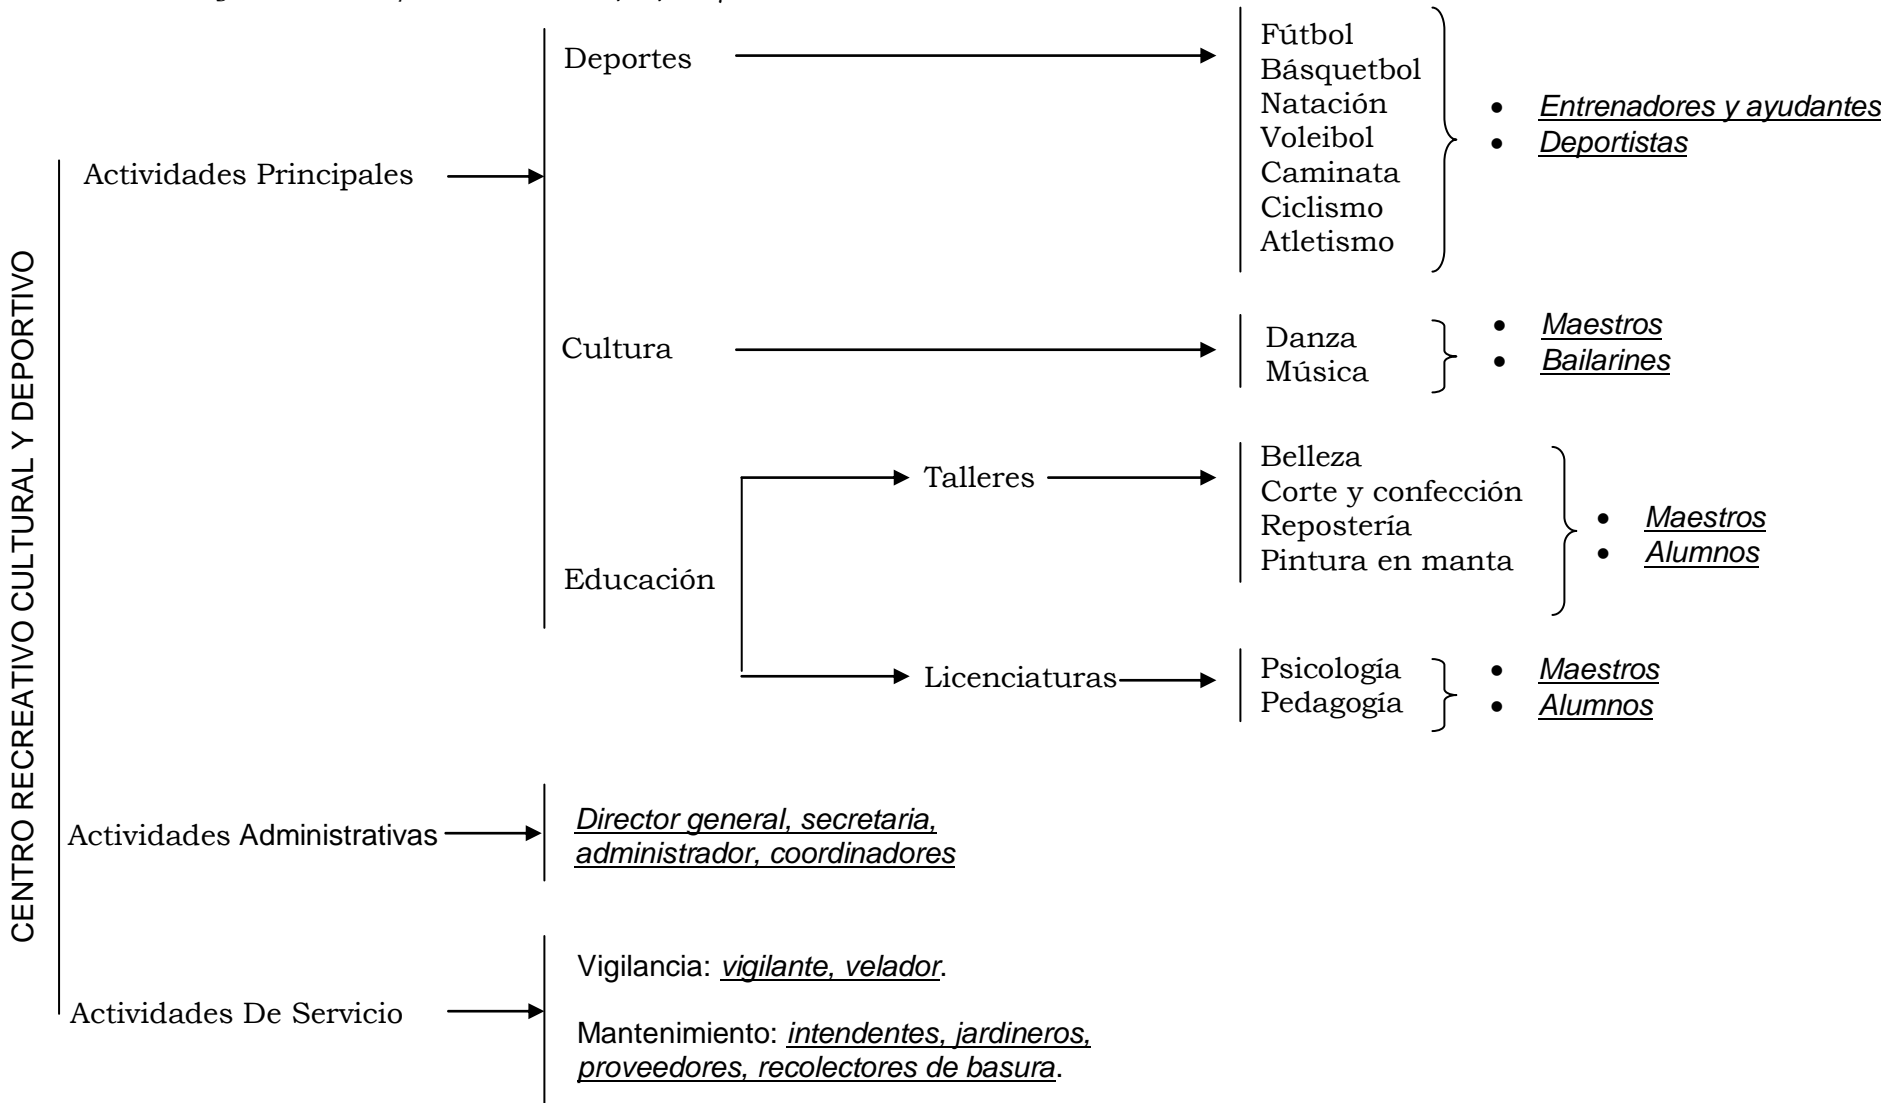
CENTRO RECREATIVO CULTURAL Y DEPORTIVO

Actividades Principales

Deportes

Fútbol
Básquetbol
Natación
Voleibol
Caminata
Ciclismo
Atletismo

- Entrenadores y ayudantes
- Deportistas

Cultura

Danza
Música

- Maestros
- Bailarines

Educación

Talleres

Belleza
Corte y confección
Repostería
Pintura en manta

- Maestros
- Alumnos

Licenciaturas

Psicología
Pedagogía

- Maestros
- Alumnos

Actividades Administrativas

Director general, secretaria, administrador, coordinadores

Actividades De Servicio

Vigilancia: vigilante, velador.

Mantenimiento: intendentes, jardineros, proveedores, recolectores de basura.